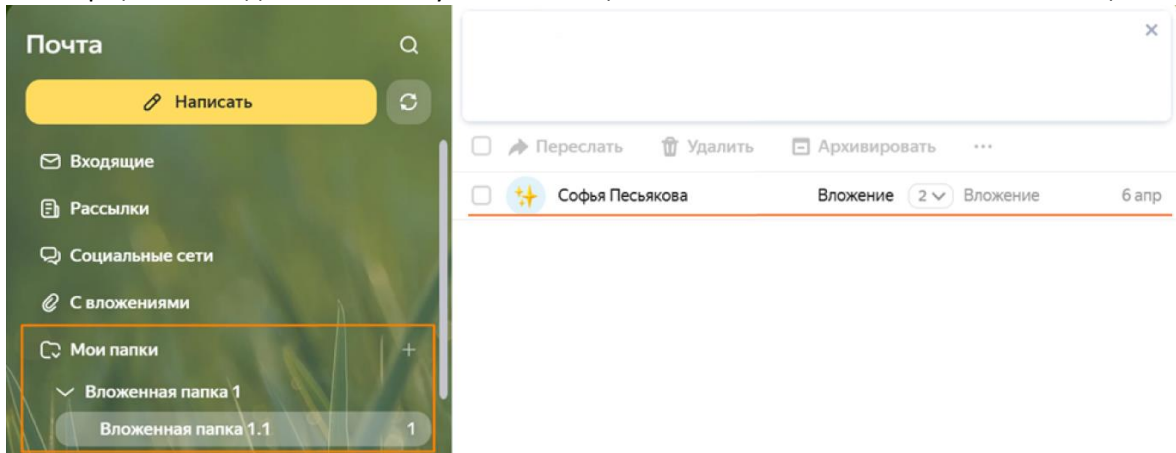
Почта

Написать

Входящие

Рассылки

Социальные сети

С вложениями

Мои папки

Вложенная папка 1

Вложенная папка 1.1 1

×

Переслать Удалить Архивировать ···

Софья Песьякова Вложение 2 Вложение 6 апр